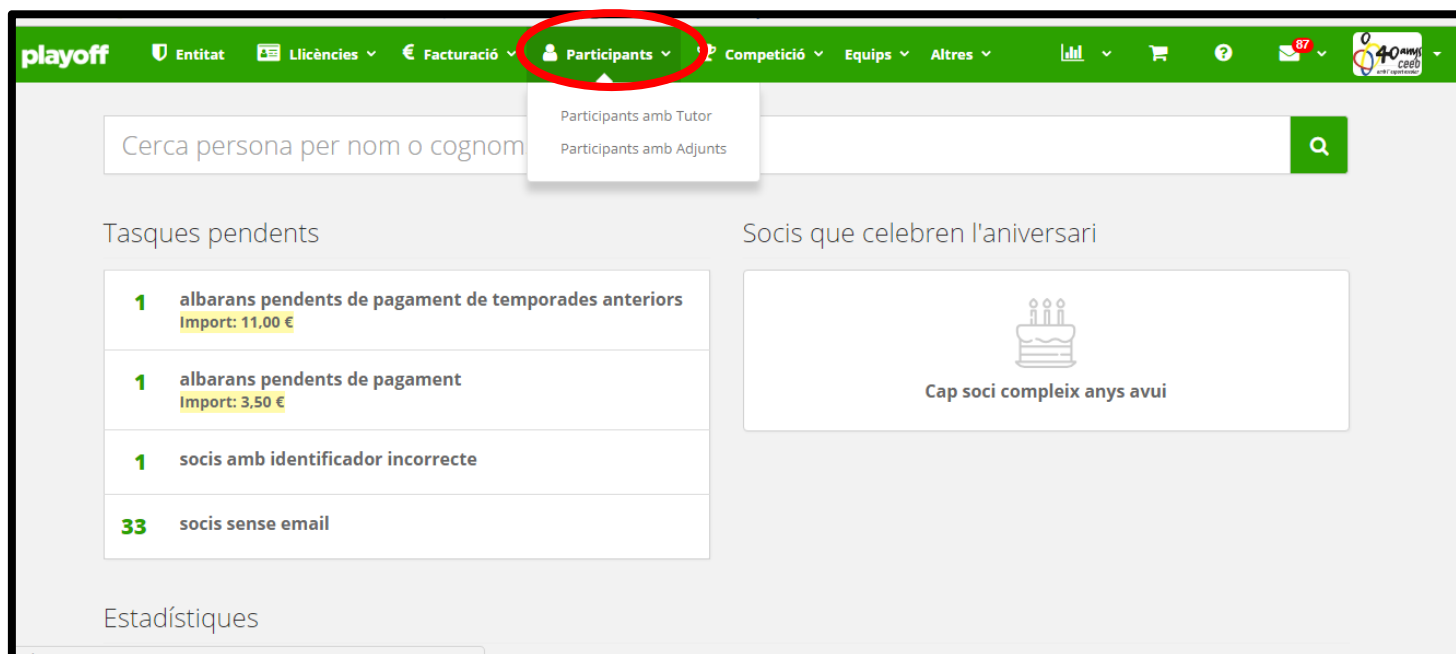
playoff Entitat Llicències Facturació Participants Competició Equips Altres 87

40 anys ceeb

Participants amb Tutor
Participants amb Adjunts

Cerca persona per nom o cognom

Tasques pendents

1 albarans pendents de pagament de temporades anteriors
Import: 11,00 €

1 albarans pendents de pagament
Import: 3,50 €

1 socis amb identificador incorrecte

33 socis sense email

Socis que celebren l'aniversari

Cap soci compleix anys avui

Estadístiques